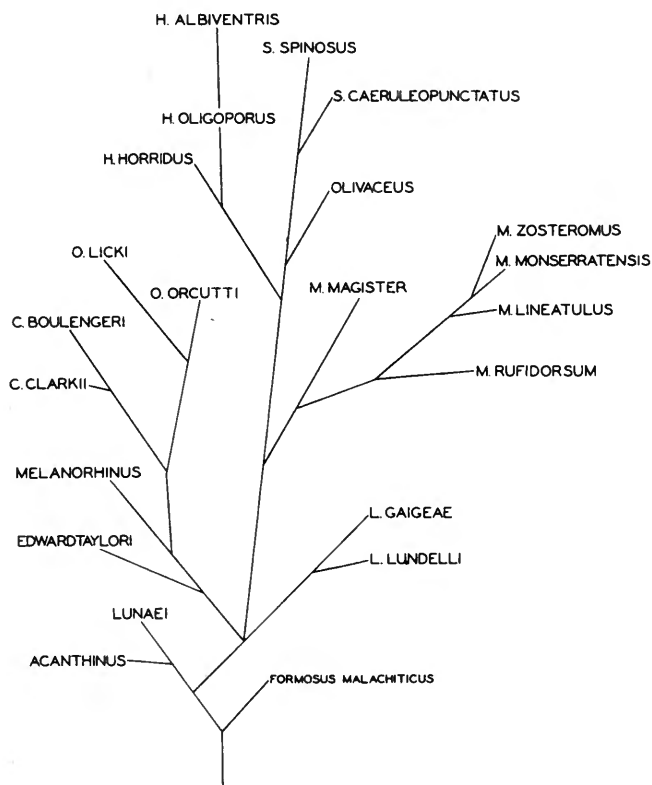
H. ALBIVENTRIS
S. SPINOSUS
S. CAERULEOPUNCTATUS
H. OLIGOPORUS
H. HORRIDUS
OLIVACEUS
M. ZOSTEROMUS
M. MONSERRATENSIS
O. LICKI
O. ORCUTTI
M. MAGISTER
M. LINEATULUS
C. BOULENGERI
M. RUFIDORSUM
C. CLARKII
MELANORHINUS
L. GAIGEAE
EDWARDTAYLORI
L. LUNDELLI
LUNAEI
ACANTHINUS
FORMOSUS MALACHITICUS